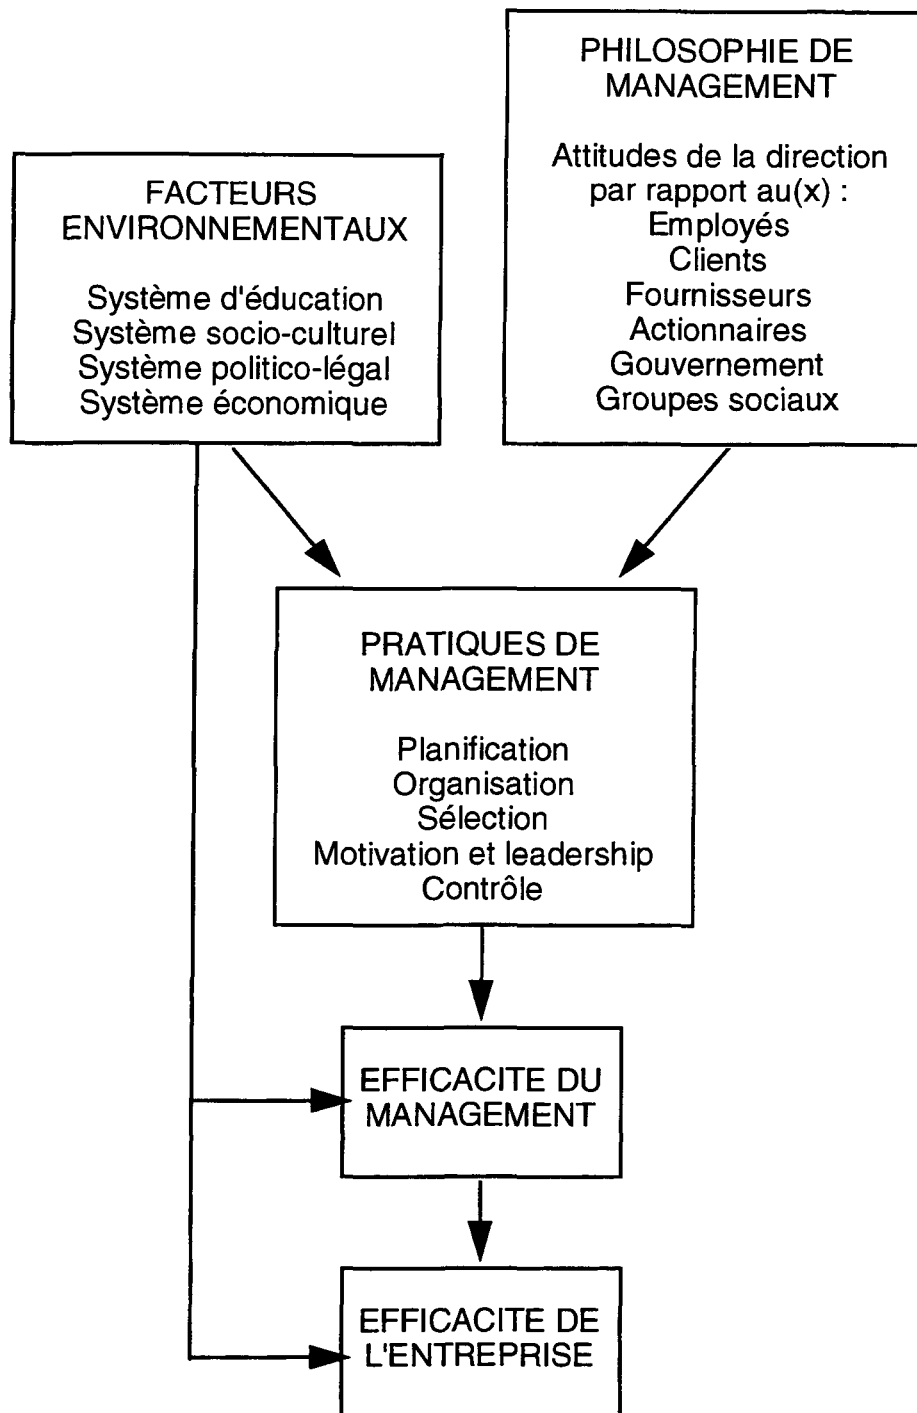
PHILOSOPHIE DE MANAGEMENT

Attitudes de la direction par rapport au(x) :
Employés
Clients
Fournisseurs
Actionnaires
Gouvernement
Groupes sociaux

FACTEURS ENVIRONNEMENTAUX

Système d'éducation
Système socio-culturel
Système politico-légal
Système économique

PRATIQUES DE MANAGEMENT

Planification
Organisation
Sélection
Motivation et leadership
Contrôle

EFFICACITE DU MANAGEMENT

EFFICACITE DE L'ENTREPRISE